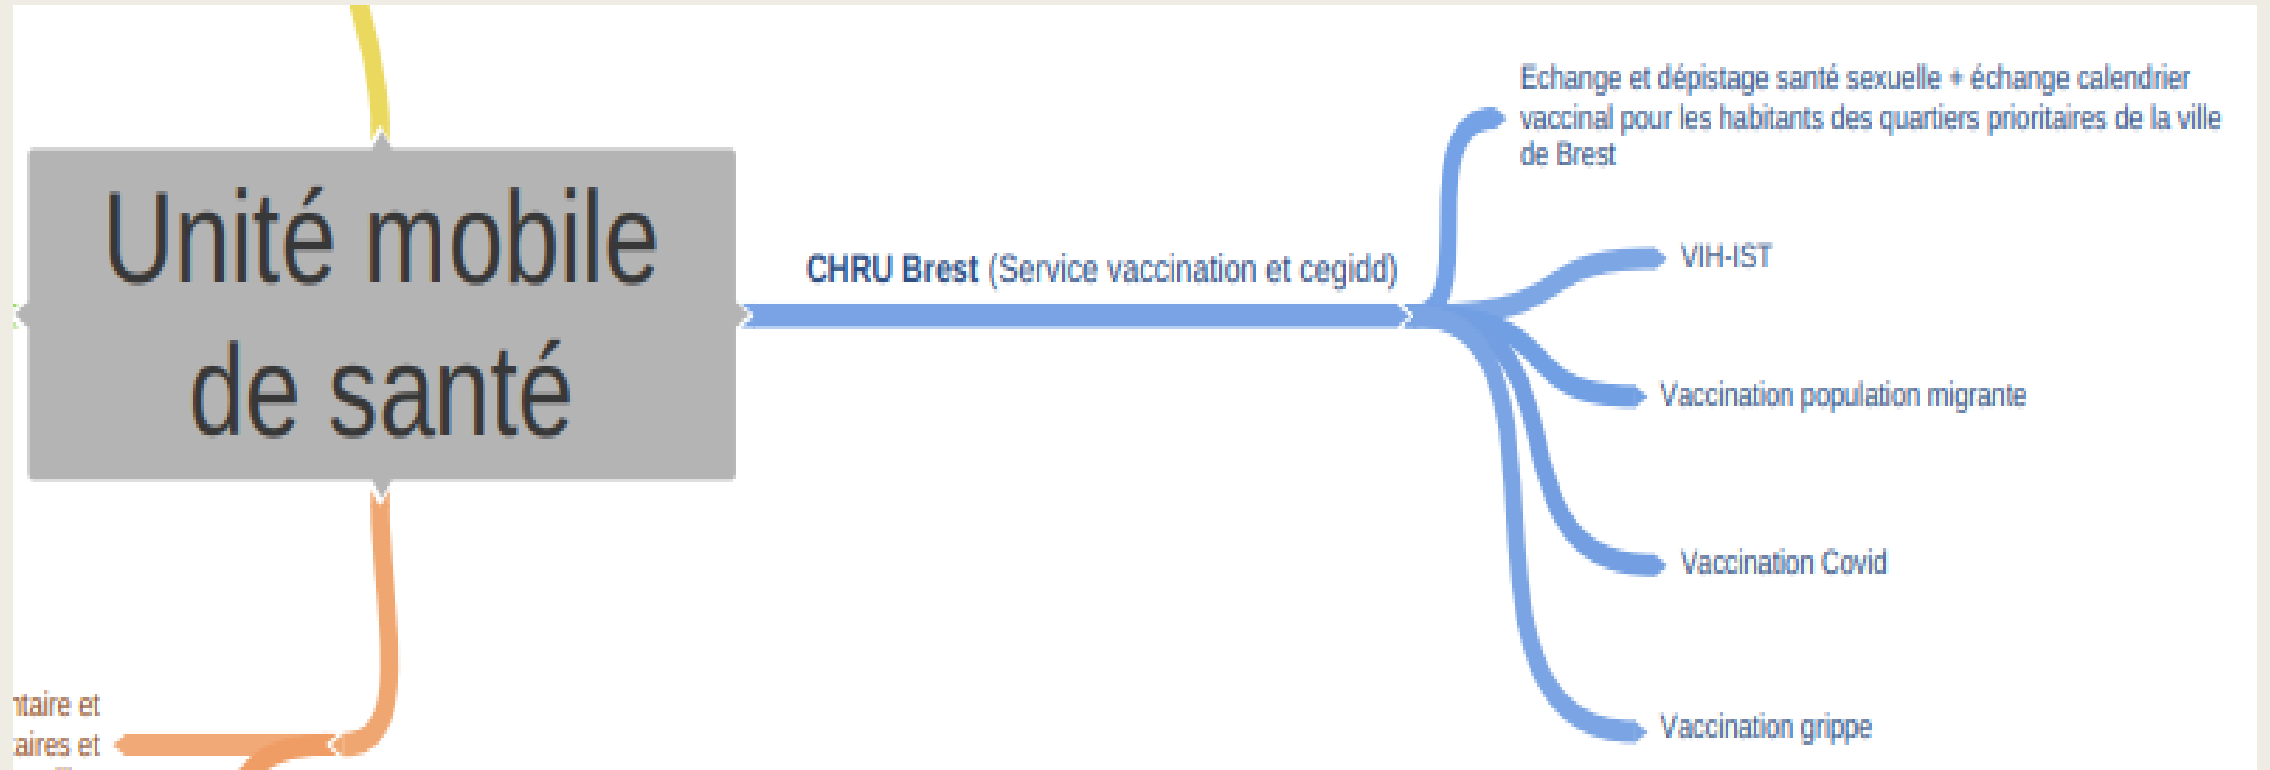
Unité mobile de santé

CHRU Brest (Service vaccination et cegidd)

Echange et dépistage santé sexuelle + échange calendrier vaccinal pour les habitants des quartiers prioritaires de la ville de Brest

VIH-IST

Vaccination population migrante

Vaccination Covid

Vaccination grippe

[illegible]taire et
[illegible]aires et